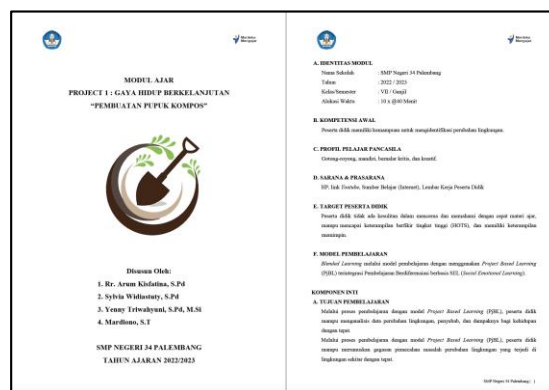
Merdeka Belajar

MODUL AJAR
PROJECT 1 : GAYA HIDUP BERKELANJUTAN
"PEMBUATAN PUPUK KOMPOS"

Disusun Oleh:
1. Rr. Arum Kisfatina, S.Pd
2. Sylvia Widiastuty, S.Pd
3. Yenny Triwahyuni, S.Pd, M.Si
4. Mardiono, S.T

SMP NEGERI 34 PALEMBANG
TAHUN AJARAN 2022/2023

Merdeka Belajar

A. IDENTITAS MODUL
Nama Sekolah : SMP Negeri 34 Palembang
Tahun : 2022 / 2023
Kelas/Semester : VII / Ganjil
Alokasi Waktu : 10 x @40 Menit

B. KOMPETENSI AWAL
Peserta didik memiliki kemampuan untuk mengidentifikasi perubahan lingkungan.

C. PROFIL PELAJAR PANCASILA
Gotong-royong, mandiri, bernalar kritis, dan kreatif.

D. SARANA & PRASARANA
HP, link Youtube, Sumber Belajar (Internet), Lembar Kerja Peserta Didik

E. TARGET PESERTA DIDIK
Peserta didik tidak ada kesulitan dalam mencerna dan memahami dengan cepat materi ajar, mampu mencapai keterampilan berfikir tingkat tinggi (HOTS), dan memiliki keterampilan memimpin.

F. MODEL PEMBELAJARAN
Blended Learning melalui model pembelajaran dengan menggunakan Project Based Learning (PjBL) terintegrasi Pembelajaran Berdiferensiasi berbasis SEL (Social Emotional Learning).

KOMPONEN INTI
A. TUJUAN PEMBELAJARAN
Melalui proses pembelajaran dengan model Project Based Learning (PjBL), peserta didik mampu menganalisis data perubahan lingkungan, penyebab, dan dampaknya bagi kehidupan dengan tepat.
Melalui proses pembelajaran dengan model Project Based Learning (PjBL), peserta didik mampu merumuskan gagasan pemecahan masalah perubahan lingkungan yang terjadi di lingkungan sekitar dengan tepat.

SMP Negeri 34 Palembang | 1